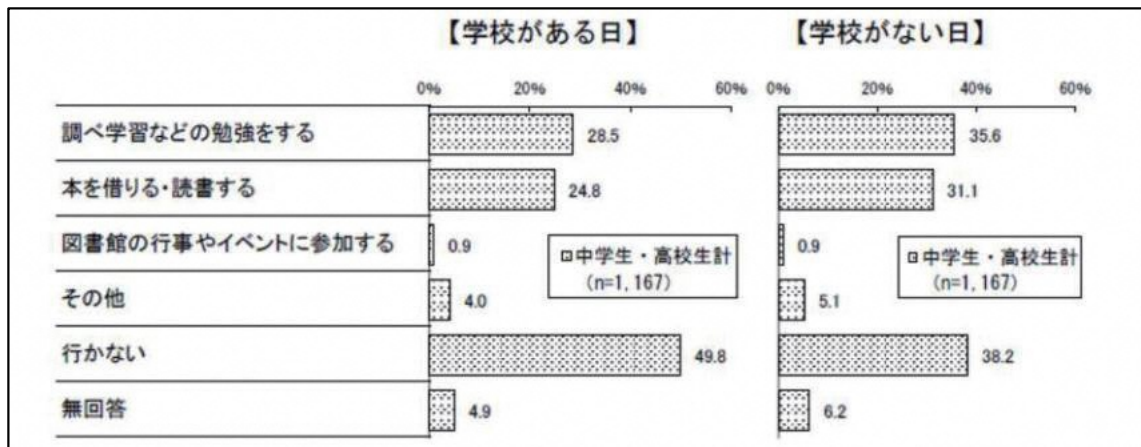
【学校がある日】

【学校がない日】

| | 学校がある日 | 学校がない日 |
|---|---|---|
| 調べ学習などの勉強をする | 28.5 | 35.6 |
| 本を借りる・読書する | 24.8 | 31.1 |
| 図書館の行事やイベントに参加する | 0.9 | 0.9 |
| その他 | 4.0 | 5.1 |
| 行かない | 49.8 | 38.2 |
| 無回答 | 4.9 | 6.2 |

0% 20% 40% 60%

0% 20% 40% 60%

□中学生・高校生計 (n=1, 167)

□中学生・高校生計 (n=1, 167)